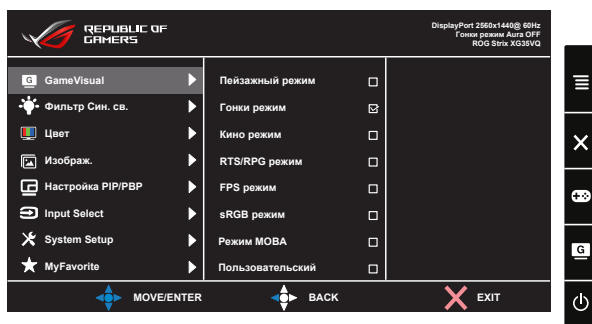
REPUBLIC OF GAMERS

DisplayPort 2560x1440@ 60Hz
Гонки режим Aura OFF
ROG Strix XG35VQ

GameVisual
Фильтр Син. св.
Цвет
Изображ.
Настройка PIP/PBP
Input Select
System Setup
MyFavorite

Пейзажный режим
Гонки режим
Кино режим
RTS/RPG режим
FPS режим
sRGB режим
Режим MOBA
Пользовательский

MOVE/ENTER
BACK
EXIT